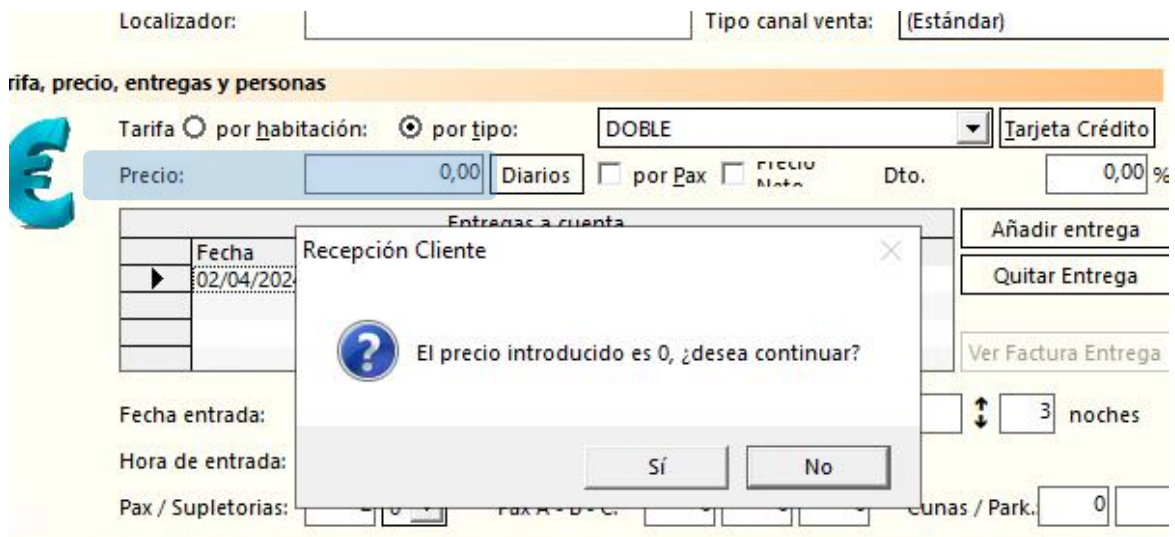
Localizador:

Tipo canal venta: (Estándar)

rifa, precio, entregas y personas

Tarifa por habitación: por tipo: DOBLE Tarjeta Crédito

Precio: 0,00 Diarios por Pax Precio Neto Dto. 0,00 %

Entregas a cuenta

Fecha

02/04/202

Añadir entrega

Quitar Entrega

Ver Factura Entrega

Recepción Cliente

El precio introducido es 0, ¿desea continuar?

Sí No

Fecha entrada:

3 noches

Hora de entrada:

Pax / Supletorias:

Pax A - B - C:

Cunas / Park. 0